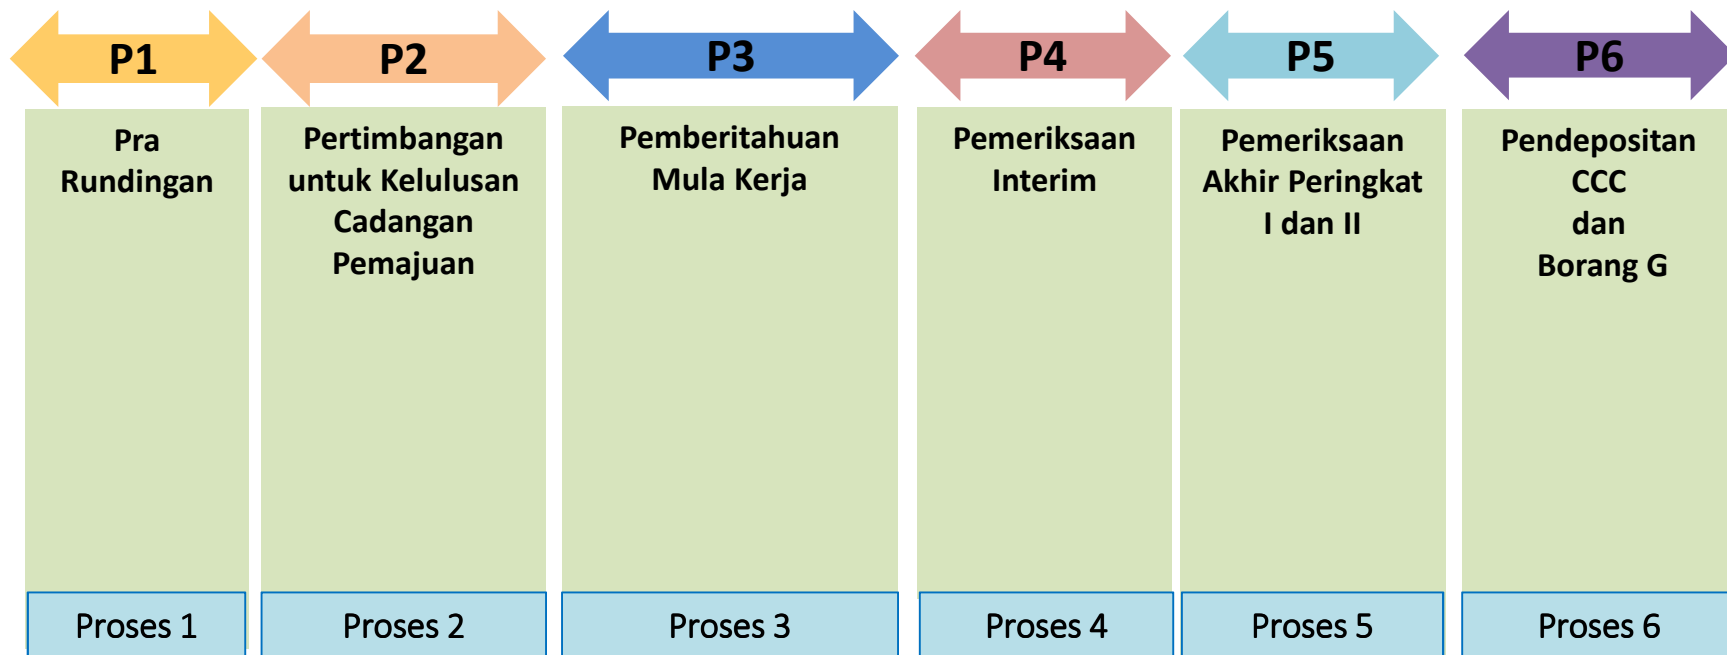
P1

Pra Rundingan

Proses 1

P2

Pertimbangan untuk Kelulusan Cadangan Pemajuan

Proses 2

P3

Pemberitahuan Mula Kerja

Proses 3

P4

Pemeriksaan Interim

Proses 4

P5

Pemeriksaan Akhir Peringkat I dan II

Proses 5

P6

Pendepositan CCC dan Borang G

Proses 6